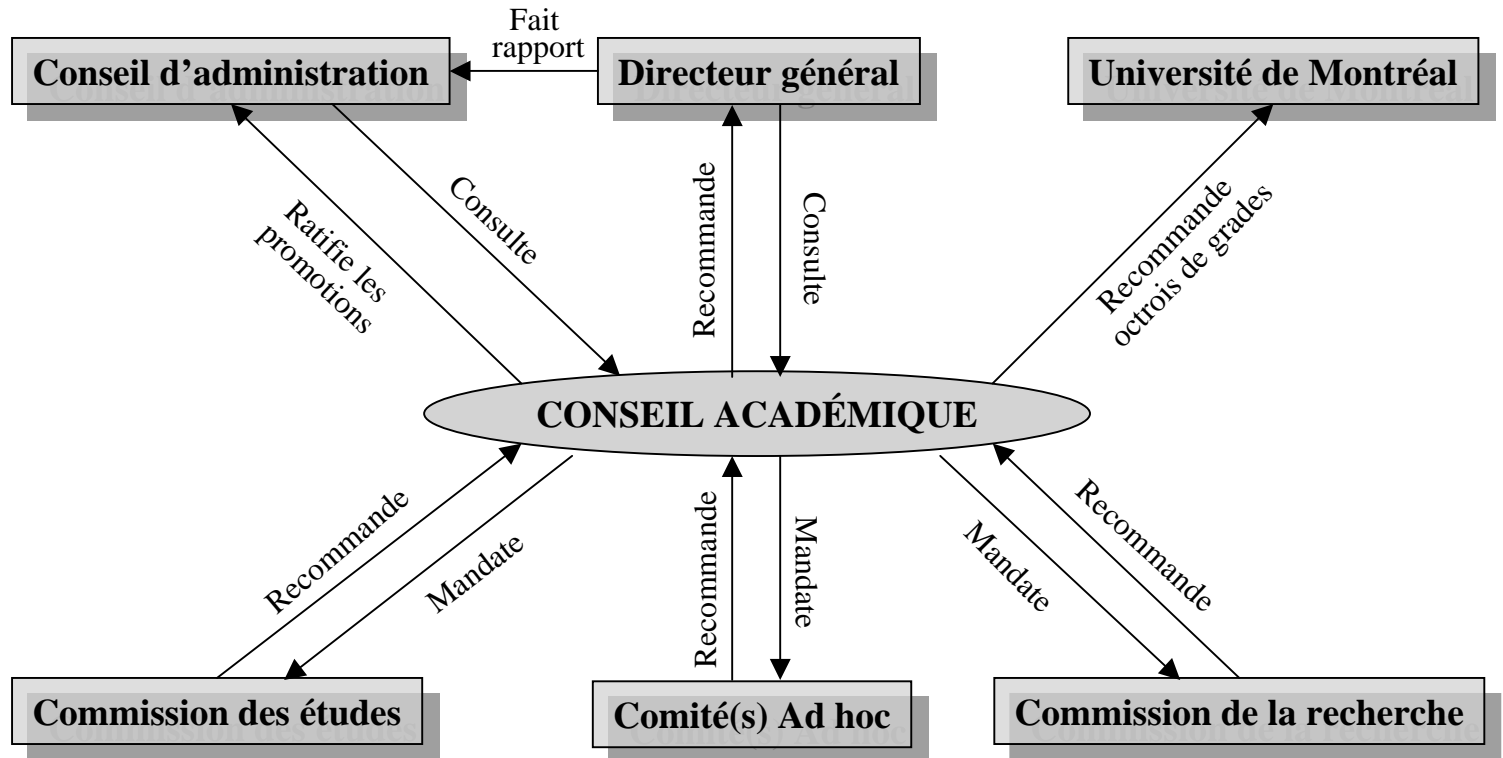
Conseil d'administration

Fait rapport

Directeur général

Université de Montréal

Ratifie les promotions

Consulte

Recommande

Consulte

Recommande octrois de grades

CONSEIL ACADÉMIQUE

Recommande

Mandate

Recommande

Mandate

Mandate

Recommande

Commission des études

Comité(s) Ad hoc

Commission de la recherche